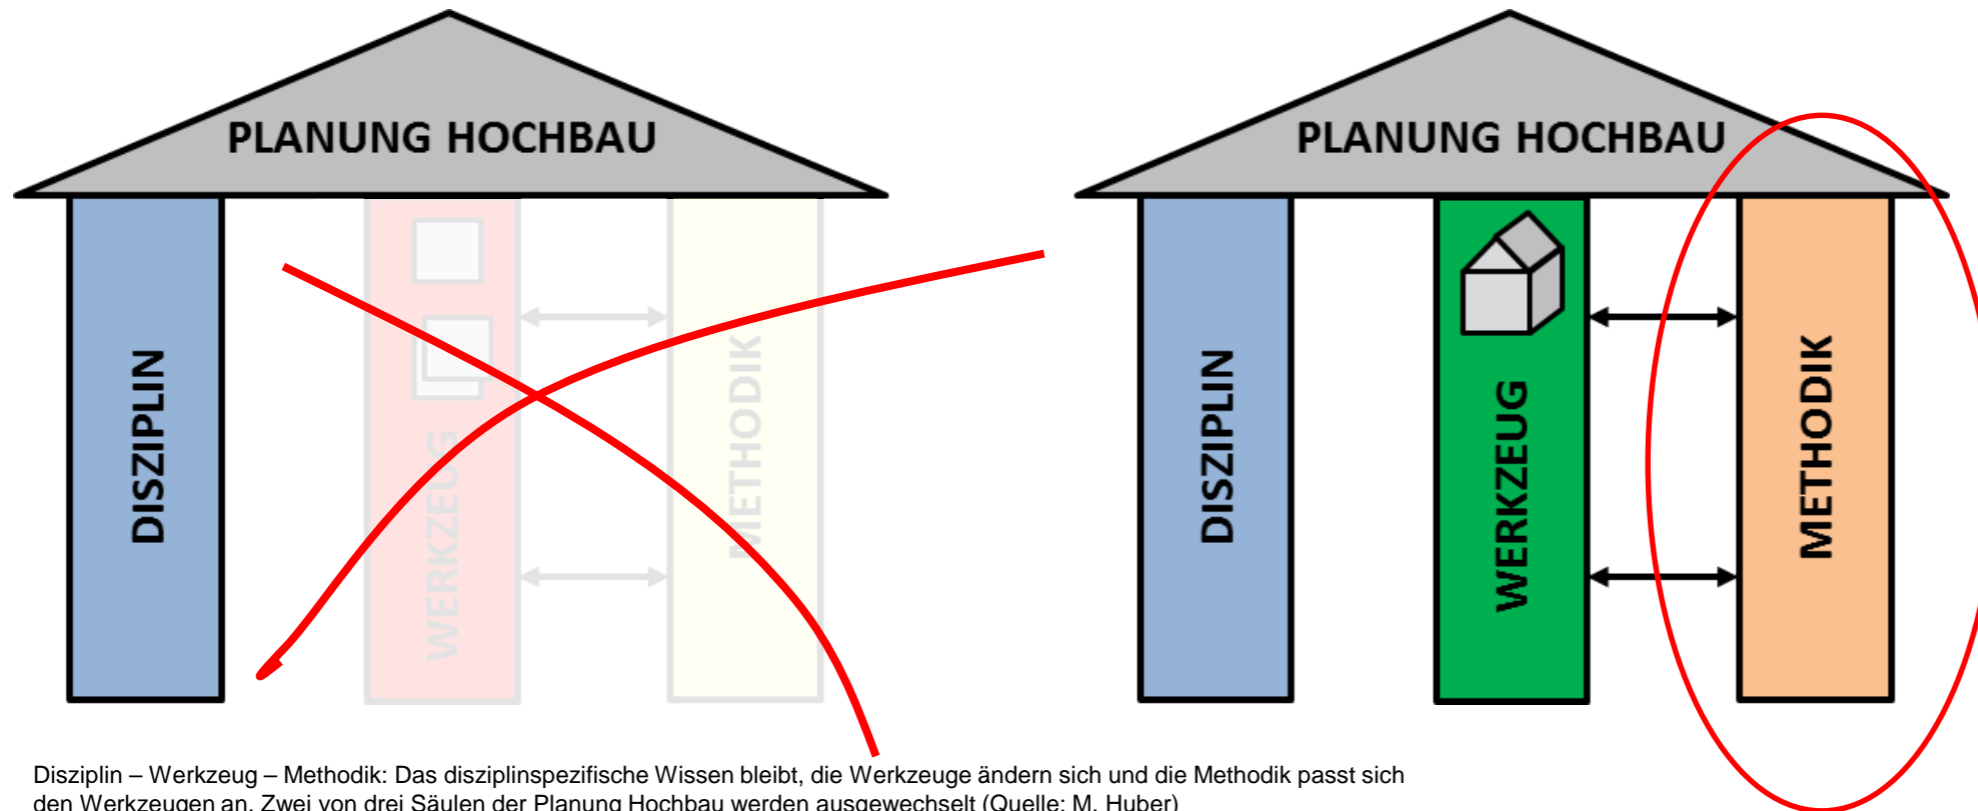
PLANUNG HOCHBAU

DISZIPLIN

WERKZEUG

METHODIK

PLANUNG HOCHBAU

DISZIPLIN

WERKZEUG

METHODIK

Disziplin – Werkzeug – Methodik: Das disziplinspezifische Wissen bleibt, die Werkzeuge ändern sich und die Methodik passt sich den Werkzeugen an. Zwei von drei Säulen der Planung Hochbau werden ausgewechselt (Quelle: M. Huber)